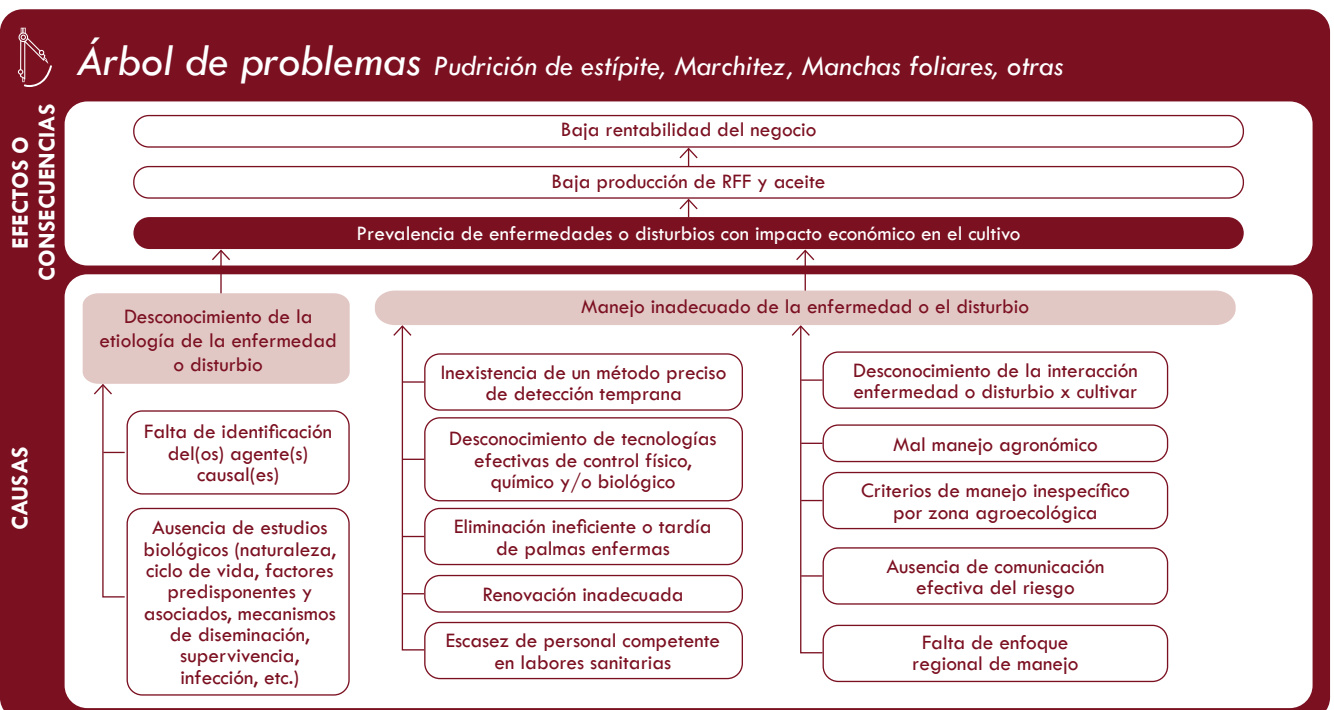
Árbol de problemas Pudrición de estípite, Marchitez, Manchas foliares, otras

EFECTOS O CONSECUENCIAS

Baja rentabilidad del negocio

Baja producción de RFF y aceite

Prevalencia de enfermedades o disturbios con impacto económico en el cultivo

CAUSAS

Desconocimiento de la etiología de la enfermedad o disturbio

Falta de identificación del(os) agente(s) causal(es)

Ausencia de estudios biológicos (naturaleza, ciclo de vida, factores predisponentes y asociados, mecanismos de diseminación, supervivencia, infección, etc.)

Manejo inadecuado de la enfermedad o el disturbio

Inexistencia de un método preciso de detección temprana

Desconocimiento de tecnologías efectivas de control físico, químico y/o biológico

Eliminación ineficiente o tardía de palmas enfermas

Renovación inadecuada

Escasez de personal competente en labores sanitarias

Desconocimiento de la interacción enfermedad o disturbio x cultivar

Mal manejo agronómico

Criterios de manejo inespecífico por zona agroecológica

Ausencia de comunicación efectiva del riesgo

Falta de enfoque regional de manejo